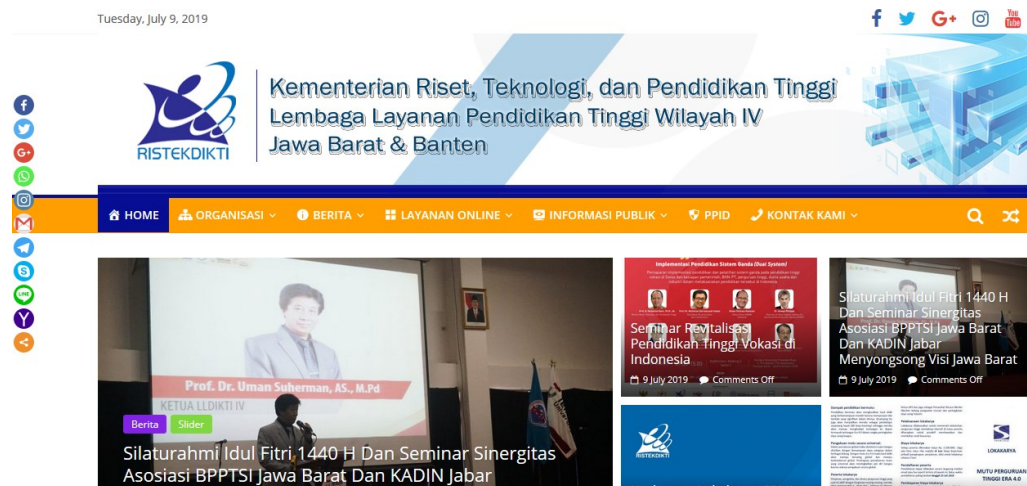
Tuesday, July 9, 2019

RISTEKDIKTI

Kementerian Riset, Teknologi, dan Pendidikan Tinggi
Lembaga Layanan Pendidikan Tinggi Wilayah IV
Jawa Barat & Banten

HOME ORGANISASI BERITA LAYANAN ONLINE INFORMASI PUBLIK PPID KONTAK KAMI

Prof. Dr. Uman Suherman, AS., M.Pd
KETUA LLDIKTI IV

Berita Slider

Silaturahmi Idul Fitri 1440 H Dan Seminar Sinergitas Asosiasi BPPTSI Jawa Barat Dan KADIN Jabar

Implementasi Pendidikan Sistem Ganda (Dual System)

Seminar Revitalisasi Pendidikan Tinggi Vokasi di Indonesia

9 July 2019 Comments Off

Silaturahmi Idul Fitri 1440 H Dan Seminar Sinergitas Asosiasi BPPTSI Jawa Barat Dan KADIN Jabar Menyongsong Visi Jawa Barat

9 July 2019 Comments Off

RISTEKDIKTI

LOKAKARYA

MUTU PERGURUAN TINGGI ERA 4.0